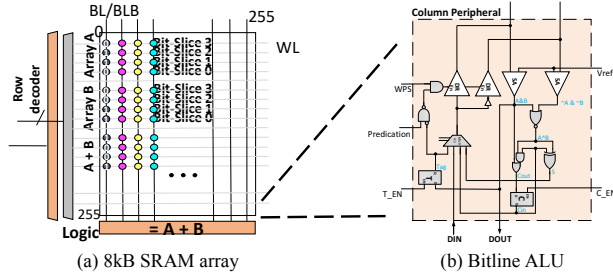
BL/BLB

0

255

WL

Row decoder

Array A

Bit Slice 3
Bit Slice 2
Bit Slice 1
Bit Slice 0

Array B

Bit Slice 3
Bit Slice 2
Bit Slice 1
Bit Slice 0

A + B

...

255

Logic

= A + B

(a) 8kB SRAM array

Column Peripheral

WPS

Predication

T_EN

Vref

A&B

~A & ~B

A^B

Cout

S

C_EN

DIN

DOUT

(b) Bitline ALU